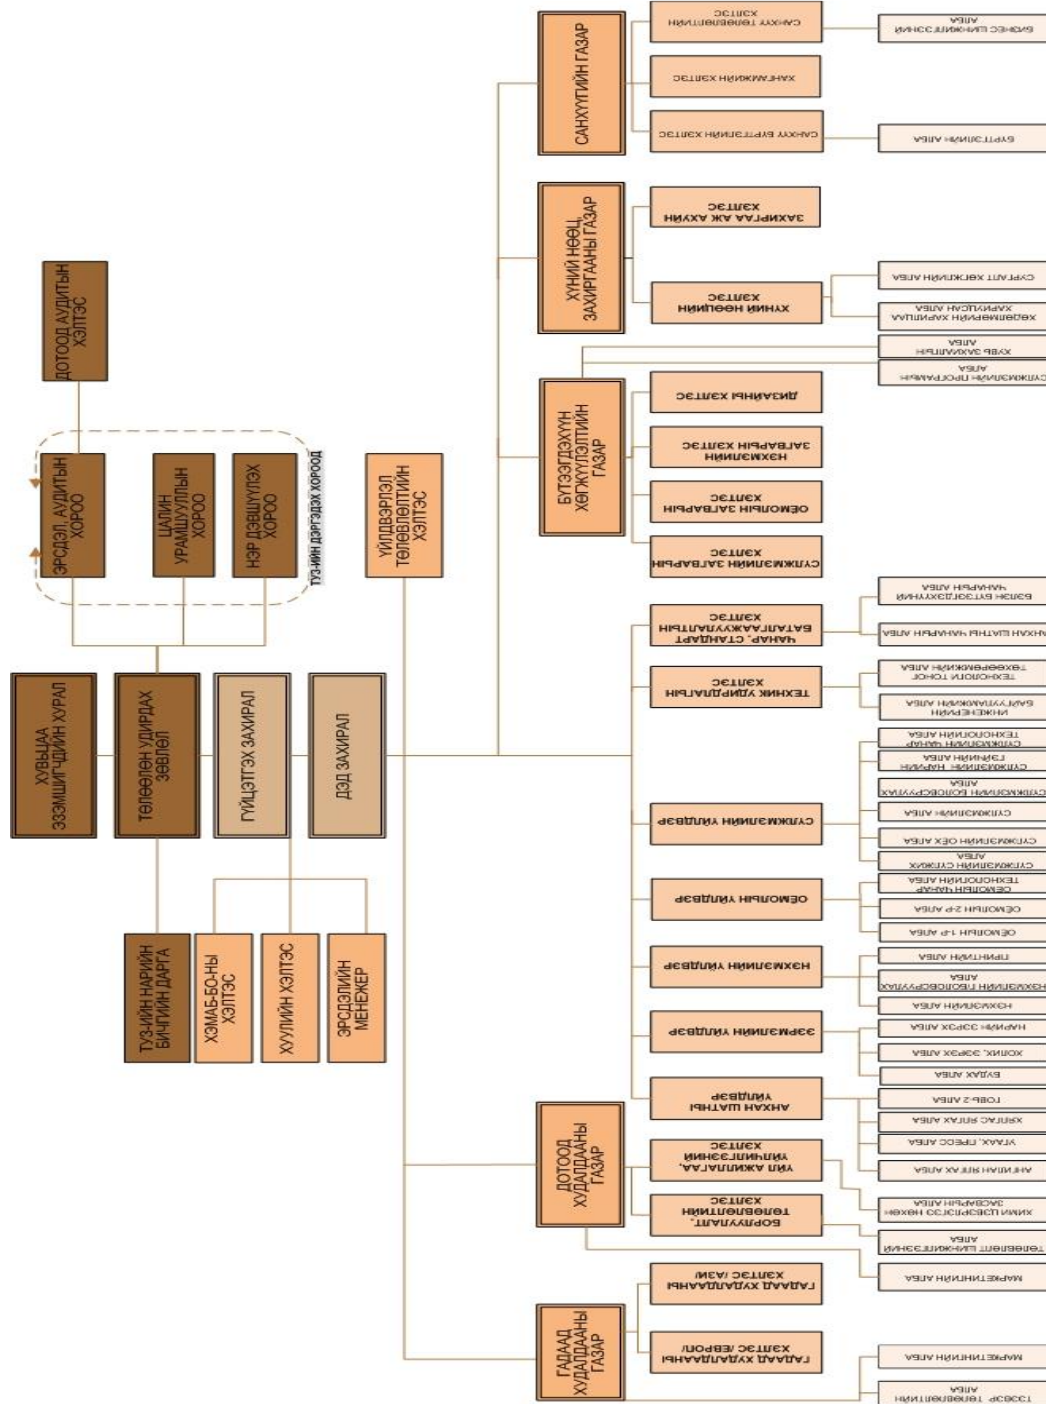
ДОТООД АУДИТЫН ХЭЛТЭС

ЭРСДЭЛ, АУДИТЫН ХОРОО

ЦАЛИН УРАМШУУЛЛЫН ХОРОО

НЭР ДЭВШҮҮЛЭХ ХОРОО

ТУЗ-ИЙН ДЭРГЭДЭХ ХОРООД

ХУВЬЦАА ЭЗЭМШИГЧДИЙН ХУРАЛ

ТӨЛӨӨЛӨН УДИРДАХ ЗӨВЛӨЛ

ГҮЙЦЭТГЭХ ЗАХИРАЛ

ДЭД ЗАХИРАЛ

ТУЗ-ИЙН НАРИЙН БИЧГИЙН ДАРГА

ХЭМАБ-БО-НЫ ХЭЛТЭС

ХУУЛИЙН ХЭЛТЭС

ЭРСДЭЛИЙН МЕНЕЖЕР

ҮЙЛДВЭРЛЭЛ ТӨЛӨВЛӨЛТИЙН ХЭЛТЭС

САНХҮҮГИЙН ГАЗАР

САНХҮҮ ТӨЛӨВЛӨЛТИЙН ХЭЛТЭС

ӨРИЙН УДИРДЛАГЫН АЛБА

НЯГТЛАН БОДОХ ХЭЛТЭС

САНХҮҮ БҮРТГЭЛИЙН ХЭЛТЭС

БҮРТГЭЛИЙН АЛБА

ХҮНИЙ НӨӨЦ, ЗАХИРГААНЫ ГАЗАР

ЗАХИРГАА АЖ АХУЙН ХЭЛТЭС

ХҮНИЙ НӨӨЦИЙН ХЭЛТЭС

СУРГАЛТ ХӨГЖЛИЙН АЛБА

ХӨДӨЛМӨРИЙН ХАМГААЛЛЫН АЛБА

БҮТЭЭГДЭХҮҮН ХӨГЖҮҮЛЭЛТИЙН ГАЗАР

ДИЗАЙНЫ ХЭЛТЭС

ЗАГВАРЫН ТЕХНИКИЙН ХЭЛТЭС

ОЁМОЛЫН ЗАГВАРЫН ХЭЛТЭС

СҮЛЖМЭЛИЙН ЗАГВАРЫН ХЭЛТЭС

ХАРИЛЦАА ХОЛБОО, ХЭВЛЭЛИЙН АЛБА

ХӨДӨЛМӨРИЙН ПРОГРАМЫН АЛБА

ЧАНАР, СТАНДАРТ БАТАЛГААЖУУЛАЛТЫН ХЭЛТЭС

ЧАНАРЫН ХЯНАЛТЫН АЛБА

БЭЛЭН БҮТЭЭГДЭХҮҮНИЙ ЧАНАРЫН АЛБА

ТЕХНИК УДИРДЛАГЫН ХЭЛТЭС

ТЕХНОЛОГИ ТОНОГ ТӨХӨӨРӨМЖИЙН АЛБА

ИНЖЕНЕРИЙН БАЙГУУЛАМЖИЙН АЛБА

СҮЛЖМЭЛИЙН ҮЙЛДВЭР

СҮЛЖМЭЛИЙН ТЕХНОЛОГИЙН АЛБА

СҮЛЖМЭЛИЙН ЧАНАРЫН АЛБА

СҮЛЖМЭЛИЙН БОЛОВСРУУЛАХ АЛБА

СҮЛЖИЛТИЙН АЛБА

СҮЛЖМЭЛИЙН ОЁХ АЛБА

СҮЛЖМЭЛИЙН СҮЛЖИХ АЛБА

ОЁМОЛЫН ҮЙЛДВЭР

ОЁМОЛЫН ЧАНАР ТЕХНОЛОГИЙН АЛБА

ОЁМОЛЫН 2-Р АЛБА

ОЁМОЛЫН 1-Р АЛБА

НЭХМЭЛИЙН ҮЙЛДВЭР

ПРИНТИЙН АЛБА

НЭХМЭЛИЙН БОЛОВСРУУЛАХ АЛБА

НЭХМЭЛИЙН АЛБА

ЭЭРМЭЛИЙН ҮЙЛДВЭР

НАРИЙН ЭЭРЭХ АЛБА

ХОНИН, ЭЭРЭХ АЛБА

БУДАХ АЛБА

АНХАН ШАТНЫ ҮЙЛДВЭР

ЛОГ-2 АЛБА

ТЭЭХ ЯЛГАХ АЛБА

УГААХ, ГРЕЙД АЛБА

ЛОГ-1, ИЛГЭЭХ АЛБА

ДОТООД ХУДАЛДААНЫ ГАЗАР

ҮЙЛ АЖИЛЛАГАА, ЛОГИСТИКИЙН ХЭЛТЭС

БОРЛУУЛАЛТ, ТӨЛӨВЛӨЛТИЙН ХЭЛТЭС

ИМИЖ ДЭЛГҮҮРИЙН СЭРГЭЭНИЙ АЛБА

ТӨЛӨВЛӨЛТ ЛОГИСТИКИЙН АЛБА

МАРКЕТИНГИЙН АЛБА

ГАДААД ХУДАЛДААНЫ ГАЗАР

ГАДААД ХУДАЛДААНЫ ХЭЛТЭС /АЗИ/

ГАДААД ХУДАЛДААНЫ ХЭЛТЭС /ЕВРОП/

МАРКЕТИНГИЙН АЛБА

ТЭЭВЭР ТӨЛӨВЛӨЛТИЙН АЛБА